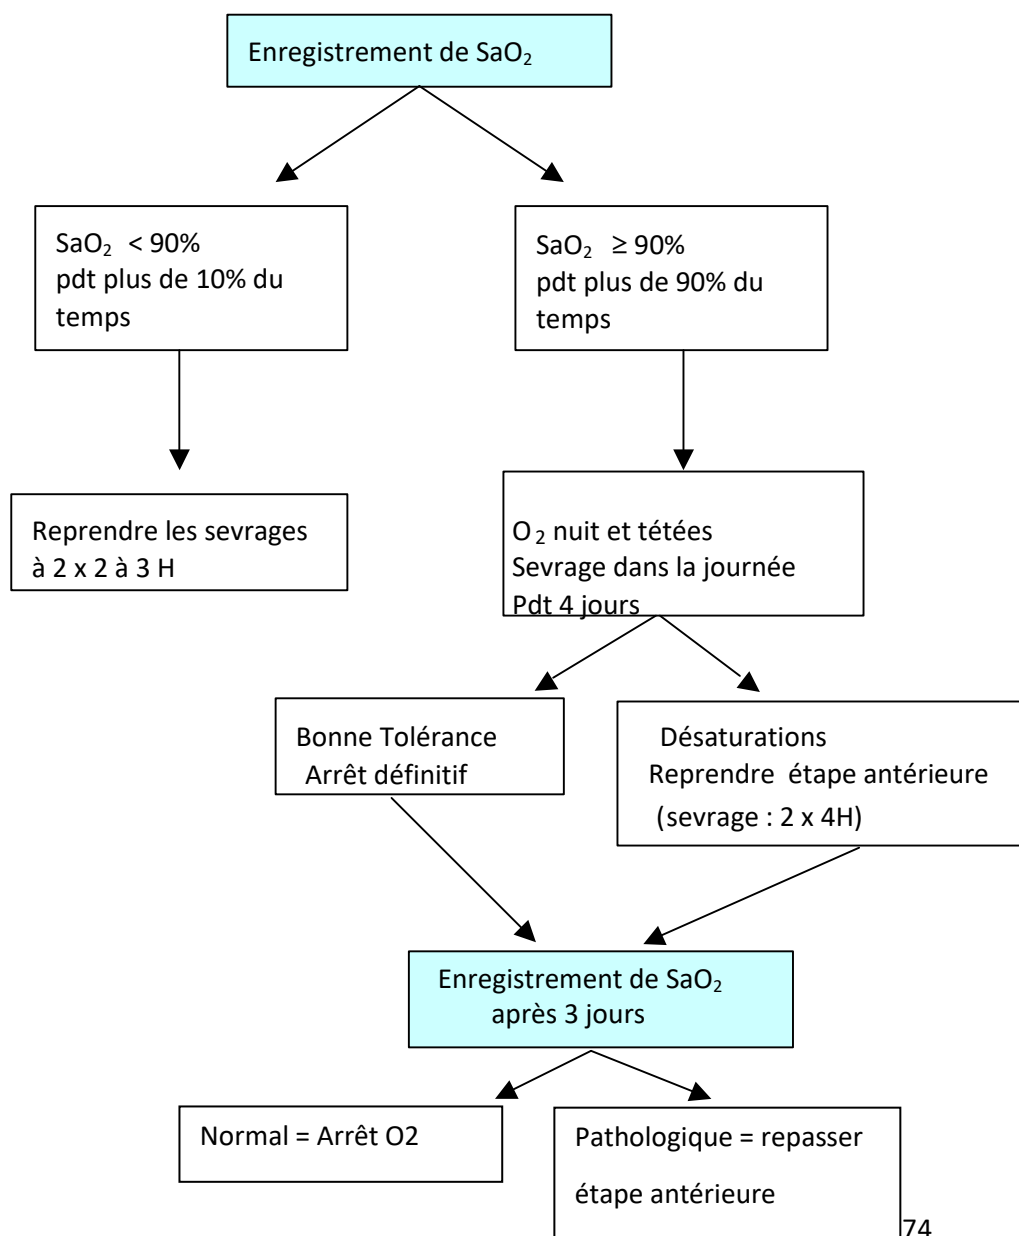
Enregistrement de $SaO_2$

$SaO_2$ < 90%
pdt plus de 10% du temps

$SaO_2$ ≥ 90%
pdt plus de 90% du temps

Reprendre les sevrages à 2 x 2 à 3 H

$O_2$ nuit et tétées
Sevrage dans la journée
Pdt 4 jours

Bonne Tolérance
Arrêt définitif

Désaturations
Reprendre étape antérieure
(sevrage : 2 x 4H)

Enregistrement de $SaO_2$
après 3 jours

Normal = Arrêt O2

Pathologique = repasser étape antérieure

74